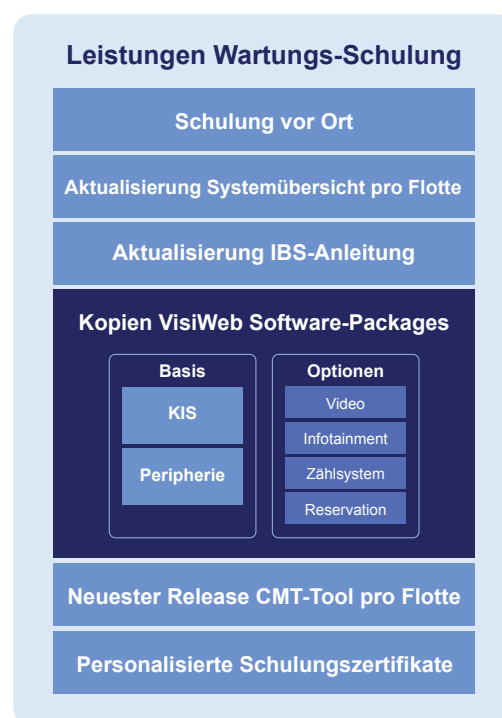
Leistungen Wartungs-Schulung

Schulung vor Ort

Aktualisierung Systemübersicht pro Flotte

Aktualisierung IBS-Anleitung

Kopien VisiWeb Software-Packages

Basis

KIS

Peripherie

Optionen

Video

Infotainment

Zählsystem

Reservation

Neuester Release CMT-Tool pro Flotte

Personalisierte Schulungszertifikate